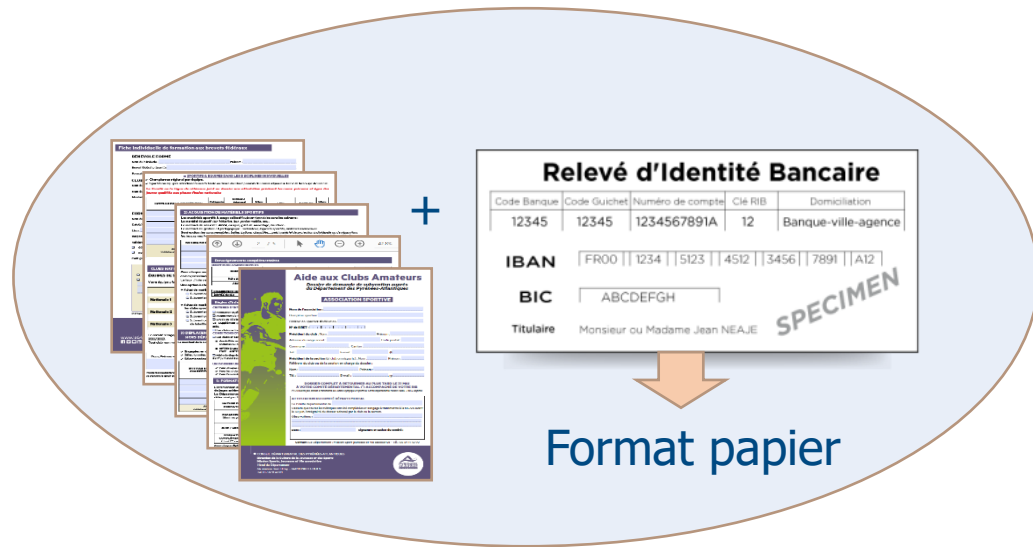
Fiche individuelle de formation aux brevets fédéraux

Aide aux Clubs Amateurs

Dossier de demande de subvention auprès du Département des Pyrénées-Atlantiques

ASSOCIATION SPORTIVE

+

Relevé d'Identité Bancaire

| Code Banque | Code Guichet | Numéro de compte | Clé RIB | Domiciliation |
|---|---|---|---|---|
| 12345 | 12345 | 1234567891A | 12 | Banque-ville-agence |

IBAN FR00 1234 5123 4512 3456 7891 A12

BIC ABCDEFGH

Titulaire Monsieur ou Madame Jean NEAJE

SPECIMEN

Format papier